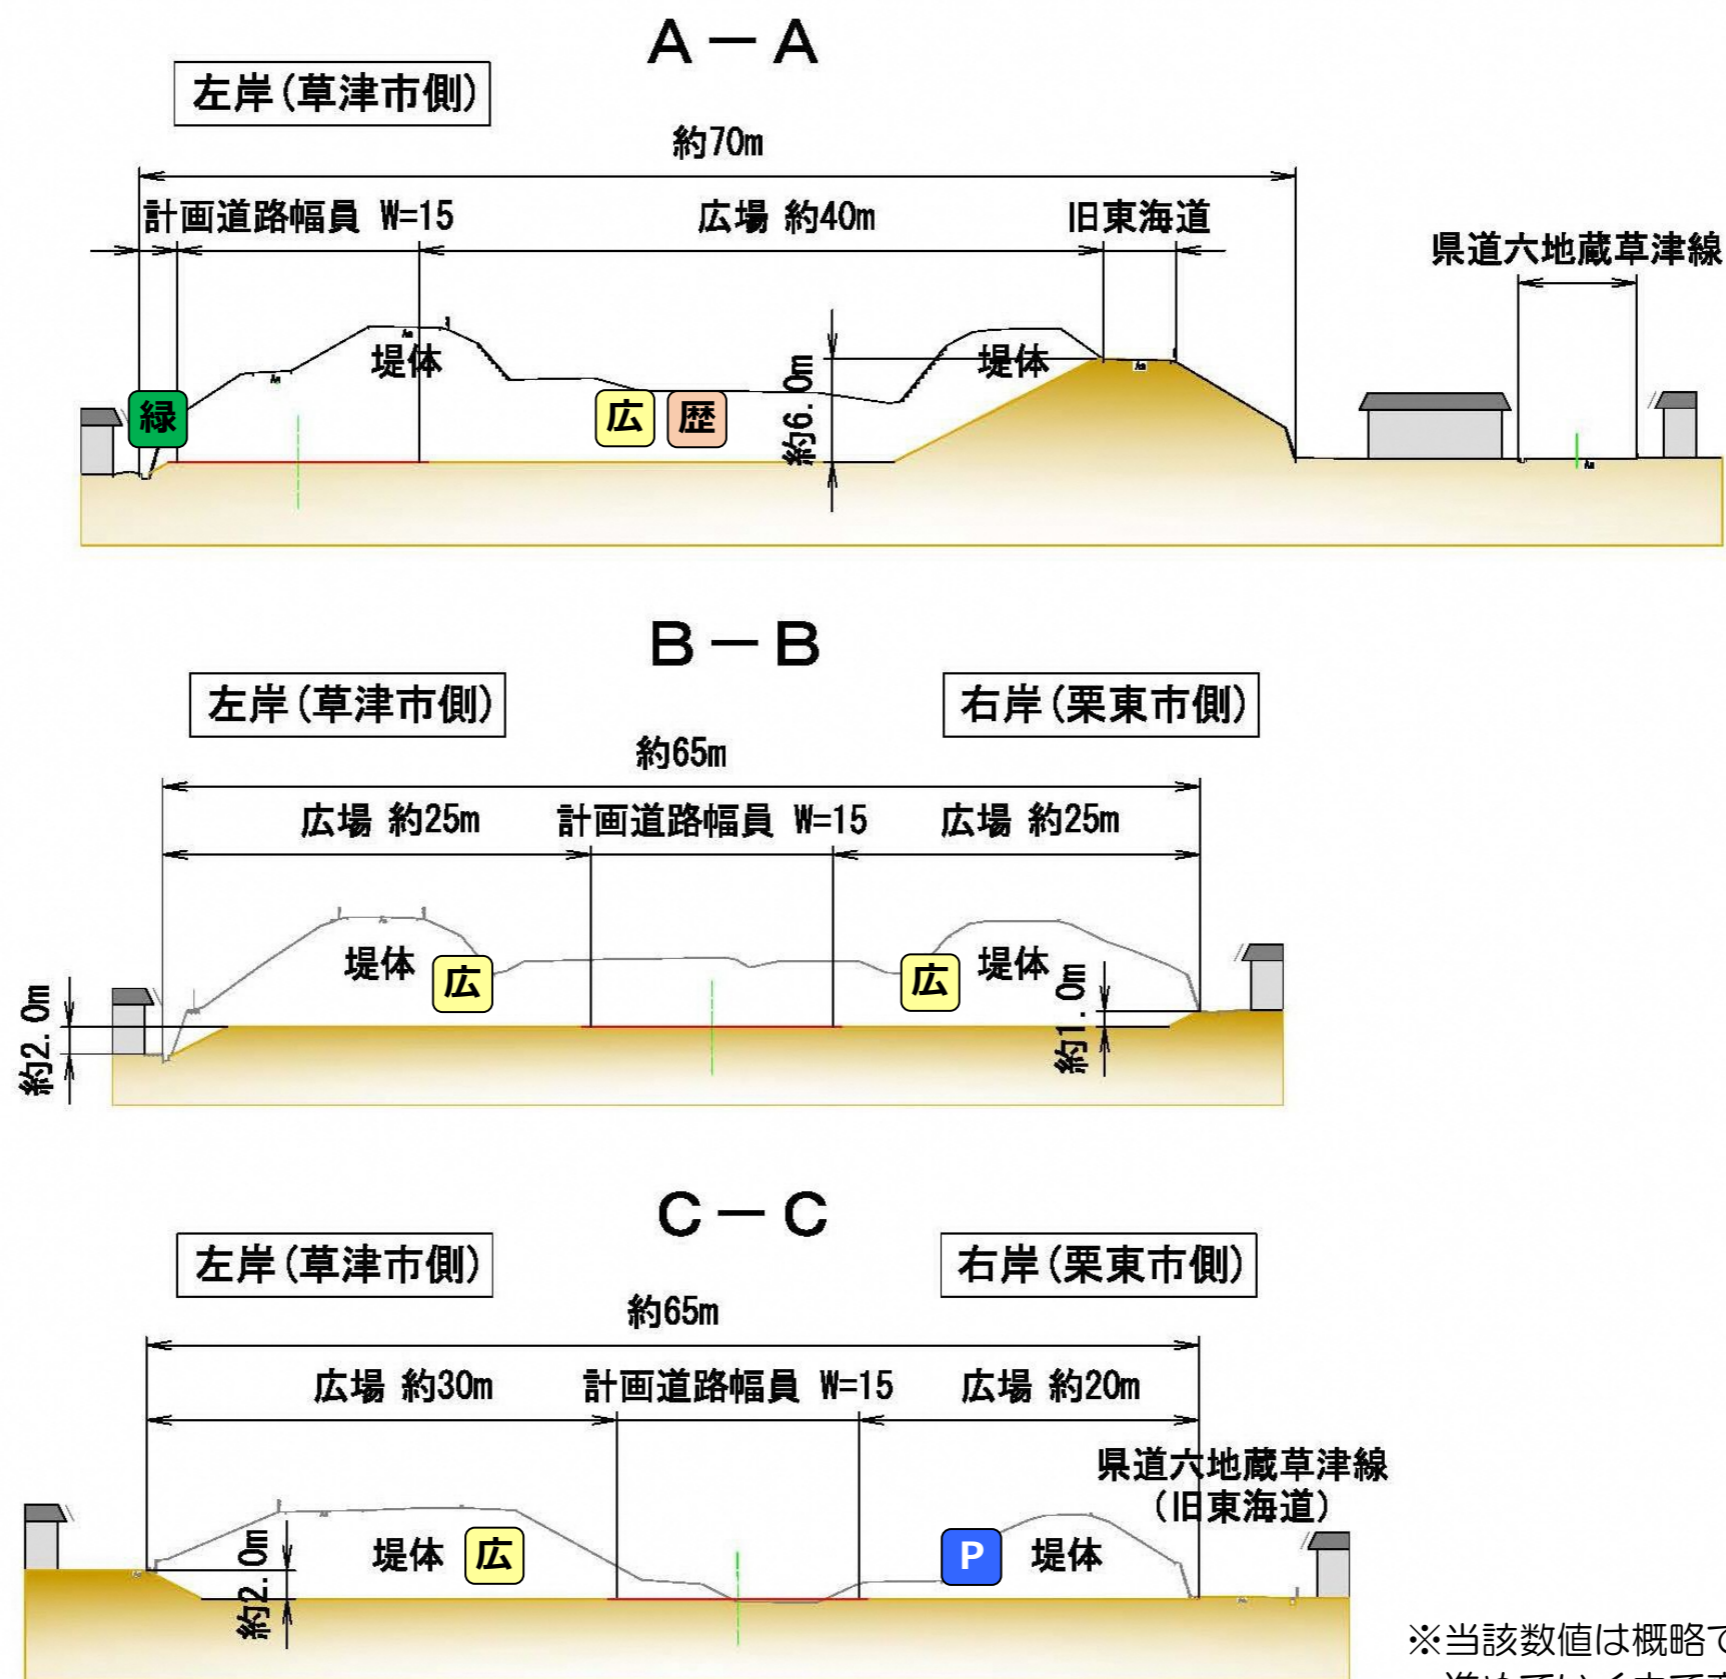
A－A

左岸（草津市側）

約70m

計画道路幅員 W=15

広場 約40m

旧東海道

県道六地蔵草津線

堤体

堤体

緑

広

歴

約6.0m

B－B

左岸（草津市側）

右岸（栗東市側）

約65m

広場 約25m

計画道路幅員 W=15

広場 約25m

堤体

広

広

堤体

約2.0m

約1.0m

C－C

左岸（草津市側）

右岸（栗東市側）

約65m

広場 約30m

計画道路幅員 W=15

広場 約20m

県道六地蔵草津線 （旧東海道）

約2.0m

堤体

広

P

堤体

※当該数値は概略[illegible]